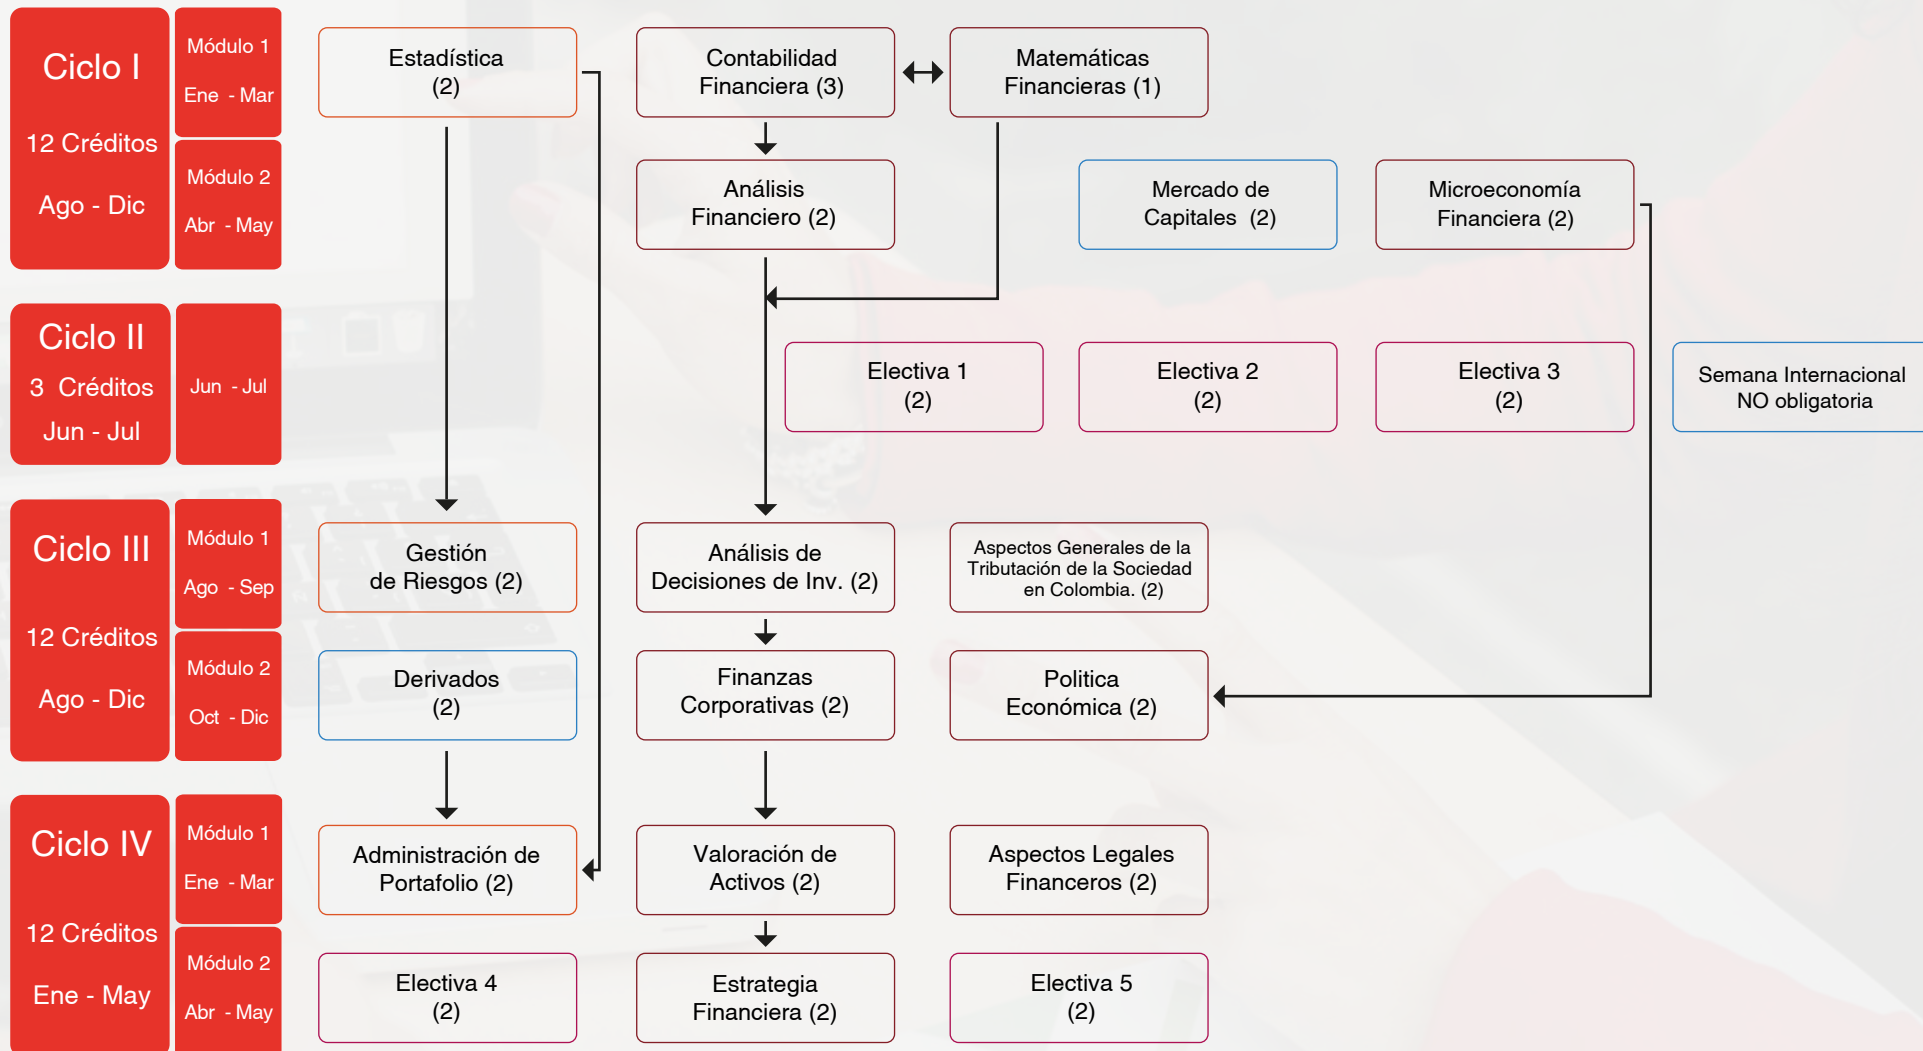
Ciclo I

12 Créditos

Ago - Dic

Módulo 1

Ene - Mar

Módulo 2

Abr - May

Estadística (2)

Contabilidad Financiera (3)

Matemáticas Financieras (1)

Análisis Financiero (2)

Mercado de Capitales (2)

Microeconomía Financiera (2)

Ciclo II

3 Créditos

Jun - Jul

Jun - Jul

Electiva 1 (2)

Electiva 2 (2)

Electiva 3 (2)

Semana Internacional NO obligatoria

Ciclo III

12 Créditos

Ago - Dic

Módulo 1

Ago - Sep

Módulo 2

Oct - Dic

Gestión de Riesgos (2)

Análisis de Decisiones de Inv. (2)

Aspectos Generales de la Tributación de la Sociedad en Colombia. (2)

Derivados (2)

Finanzas Corporativas (2)

Politica Económica (2)

Ciclo IV

12 Créditos

Ene - May

Módulo 1

Ene - Mar

Módulo 2

Abr - May

Administración de Portafolio (2)

Valoración de Activos (2)

Aspectos Legales Financeros (2)

Electiva 4 (2)

Estrategia Financiera (2)

Electiva 5 (2)